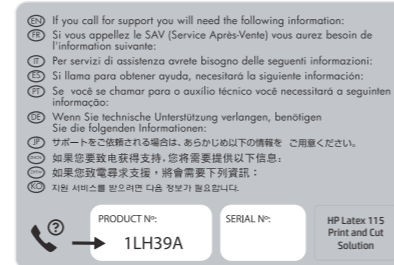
EN If you call for support you will need the following information:
FR Si vous appellez le SAV (Service Après-Vente) vous aurez besoin de l'information suivante:
IT Per servizi di assistenza avrete bisogno delle seguenti informazioni:
ES Si llama para obtener ayuda, necesitará la siguiente información:
PT Se você se chamar para o auxilio técnico você necessitará a seguinten informação:
DE Wenn Sie technische Unterstützung verlangen, benötigen Sie die folgenden Informationen:
JP サポートをご依頼される場合は、あらかじめ以下の情報を ご用意ください。
如果您要致电获得支持，您将需要提供以下信息：
如果您致電尋求支援，將會需要下列資訊：
KO 지원 서비스를 받으려면 다음 정보가 필요합니다.

PRODUCT Nº:
1LH39A
SERIAL Nº:
HP Latex 115 Print and Cut Solution